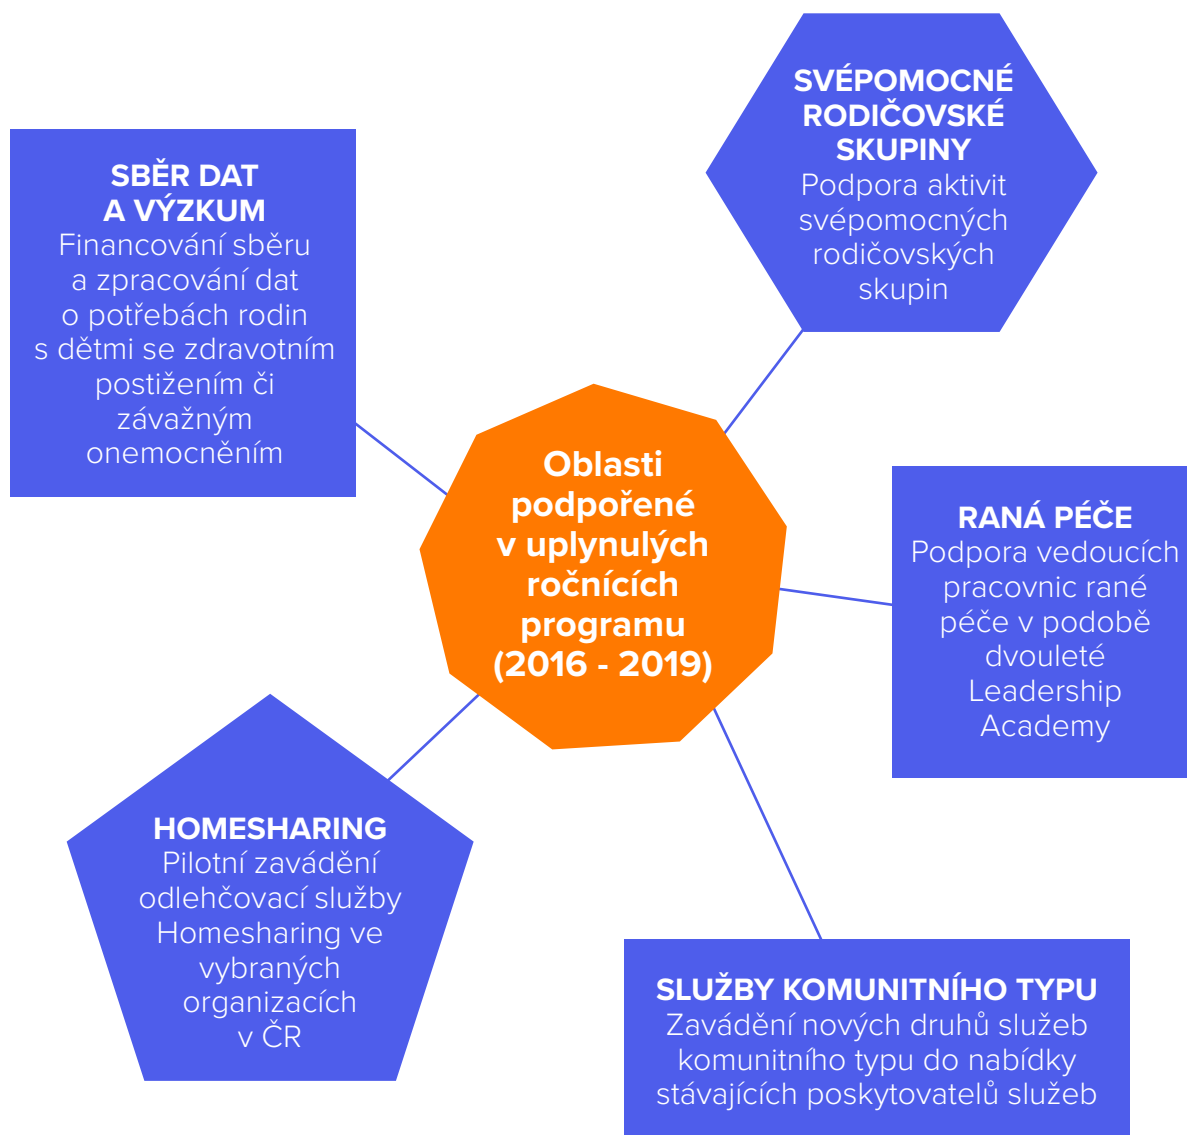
SVÉPOMOCNÉ RODIČOVSKÉ SKUPINY
Podpora aktivit svépomocných rodičovských skupin

SBĚR DAT A VÝZKUM
Financování sběru a zpracování dat o potřebách rodin s dětmi se zdravotním postižením či závažným onemocněním

Oblasti podpořené v uplynulých ročnících programu (2016 - 2019)

RANÁ PÉČE
Podpora vedoucích pracovnic rané péče v podobě dvouleté Leadership Academy

HOMESHARING
Pilotní zavádění odlehčovací služby Homesharing ve vybraných organizacích v ČR

SLUŽBY KOMUNITNÍHO TYPU
Zavádění nových druhů služeb komunitního typu do nabídky stávajících poskytovatelů služeb